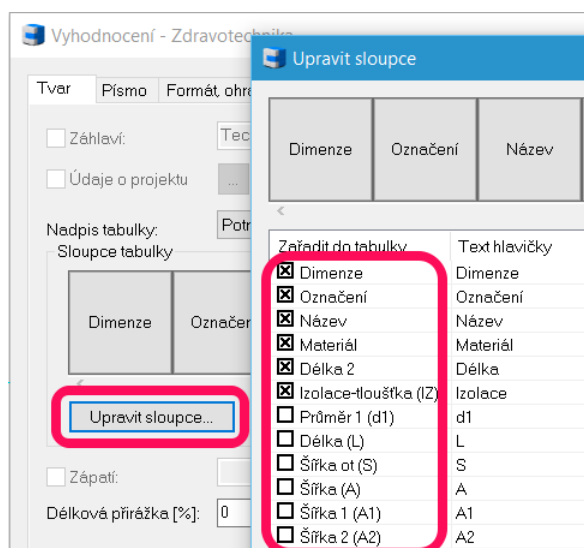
Vyhodnocení - Zdravotechnika

Tvar | Písmo | Formát, ohra

Záhlaví: Tec

Údaje o projektu ...

Nadpis tabulky: Potr

Sloupce tabulky

Dimenze | Označen

Upravit sloupce...

Zápatí:

Délková přirážka [%]: 0

Upravit sloupce

| Dimenze | Označení | Název |
|---|---|---|

| Zařadit do tabulky | Text hlavičky |
|---|---|
| ☒ Dimenze | Dimenze |
| ☒ Označení | Označení |
| ☒ Název | Název |
| ☒ Materiál | Materiál |
| ☒ Délka 2 | Délka |
| ☒ Izolace-tloušťka (IZ) | Izolace |
| ☐ Průměr 1 (d1) | d1 |
| ☐ Délka (L) | L |
| ☐ Šířka ot (S) | S |
| ☐ Šířka (A) | A |
| ☐ Šířka 1 (A1) | A1 |
| ☐ Šířka 2 (A2) | A2 |